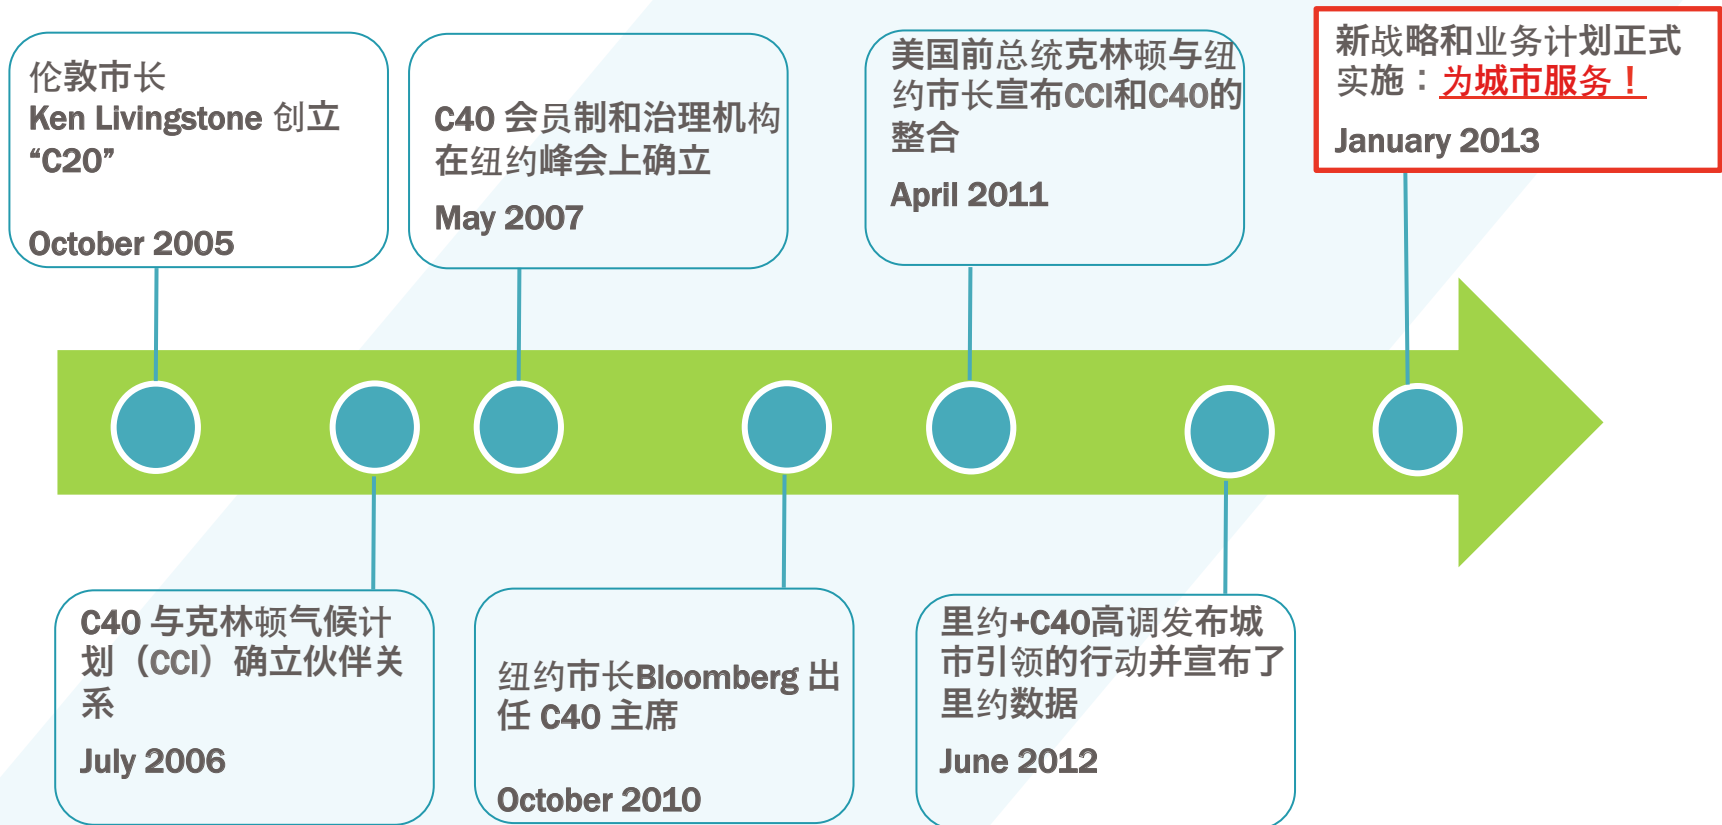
伦敦市长 Ken Livingstone 创立 “C20”

October 2005

C40 会员制和治理机构在纽约峰会上确立

May 2007

美国前总统克林顿与纽约市长宣布CCI和C40的整合

April 2011

新战略和业务计划正式实施：为城市服务！

January 2013

C40 与克林顿气候计划（CCI）确立伙伴关系

July 2006

纽约市长Bloomberg 出任 C40 主席

October 2010

里约+C40高调发布城市引领的行动并宣布了里约数据

June 2012